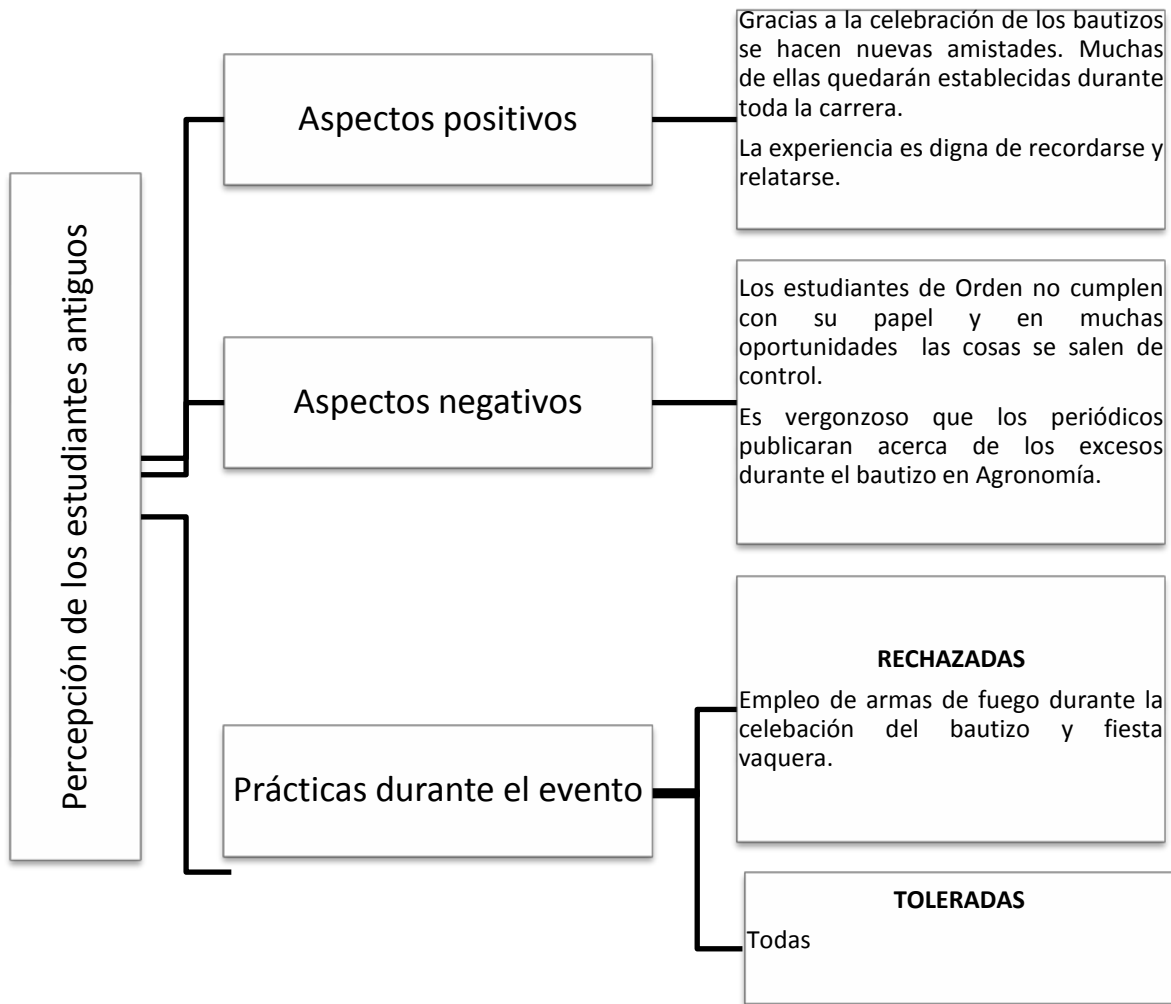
Percepción de los estudiantes antiguos

Aspectos positivos

Gracias a la celebración de los bautizos se hacen nuevas amistades. Muchas de ellas quedarán establecidas durante toda la carrera.

La experiencia es digna de recordarse y relatarse.

Aspectos negativos

Los estudiantes de Orden no cumplen con su papel y en muchas oportunidades las cosas se salen de control.

Es vergonzoso que los periódicos publicaran acerca de los excesos durante el bautizo en Agronomía.

Prácticas durante el evento

RECHAZADAS

Empleo de armas de fuego durante la celebación del bautizo y fiesta vaquera.

TOLERADAS

Todas